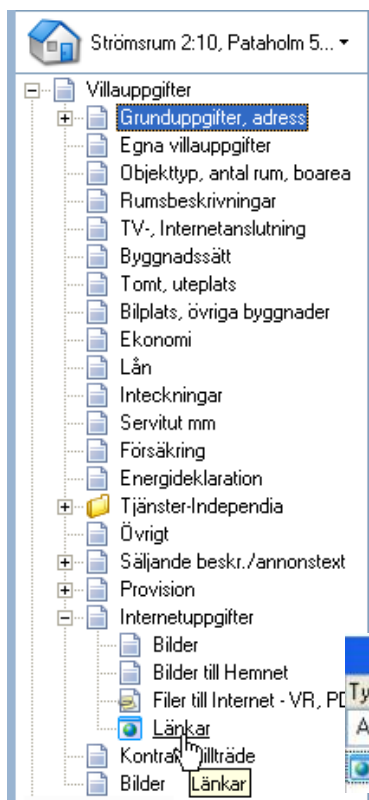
Strömsrum 2:10, Pataholm 5...

Villauppgifter
Grunduppgifter, adress
Egna villauppgifter
Objekttyp, antal rum, boarea
Rumsbeskrivningar
TV-, Internetanslutning
Byggnadssätt
Tomt, uteplats
Bilplats, övriga byggnader
Ekonomi
Lån
Inteckningar
Servitut mm
Försäkring
Energideklaration
Tjänster-Independia
Övrigt
Säljande beskr./annonstext
Provision
Internetuppgifter
Bilder
Bilder till Hemnet
Filer till Internet - VR, PD
Länkar
Kontrakt, tillträde
Bilder
Länkar
Ty
A